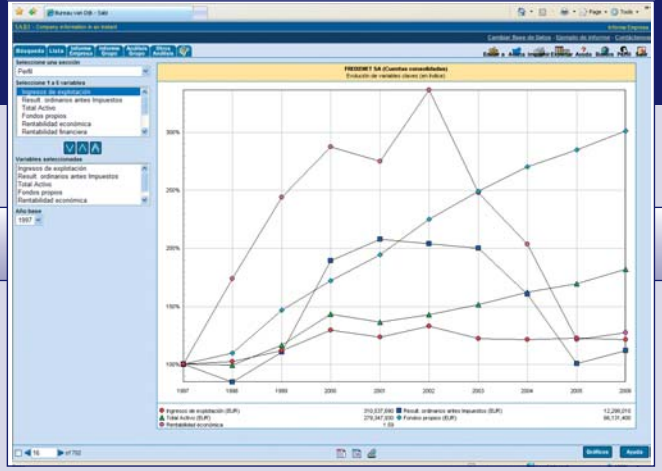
Bureau van Dijk - Sabi

Page • Tools •

SABI - Company information on Iberia

Informe Empresa

Cambiar Base de Datos | Ejemplo de Informe | Contáctenos

Búsqueda | Lista | Informe Empresa | Informe Grupo | Análisis Grupo | Otros Análisis

Selecciona una sección
Perfil

Seleccione 1 a 5 variables
Ingresos de explotación
Result. ordinarios antes Impuestos
Total Activo
Fondos propios
Rentabilidad económica
Rentabilidad financiera

Variables seleccionadas
Ingresos de explotación
Result. ordinarios antes Impuestos
Total Activo
Fondos propios
Rentabilidad económica

Año base
1997

FREGENIT SA (Cuentas consolidadas)
Evolución de variables claves (en índice)

300%
250%
200%
150%
100%

1997 1998 1999 2000 2001 2002 2003 2004 2005 2006

Ingresos de explotación (EUR) 310,537,000
Result. ordinarios antes Impuestos (EUR) 12,299,010
Total Activo (EUR) 279,347,000
Fondos propios (EUR) 66,131,400
Rentabilidad económica 1.09

16 of 702

Gráficos | Ayuda